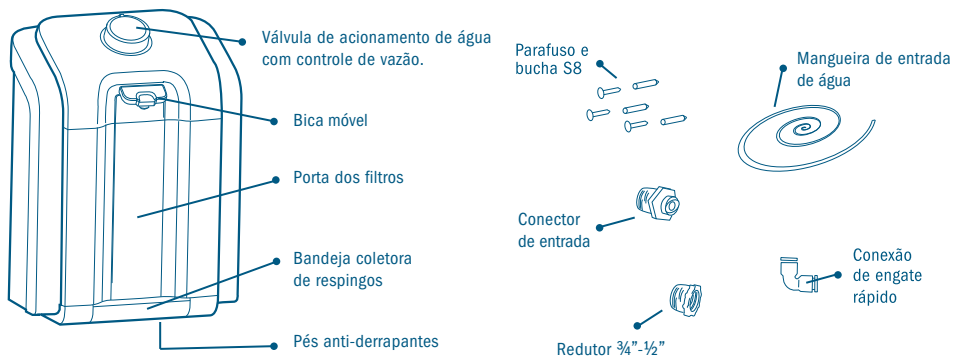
Válvula de acionamento de água com controle de vazão.

Bica móvel

Porta dos filtros

Bandeja coletora de respingos

Pés anti-derrapantes

Parafuso e bucha S8

Mangueira de entrada de água

Conector de entrada

Conexão de engate rápido

Redutor ¾”-½”